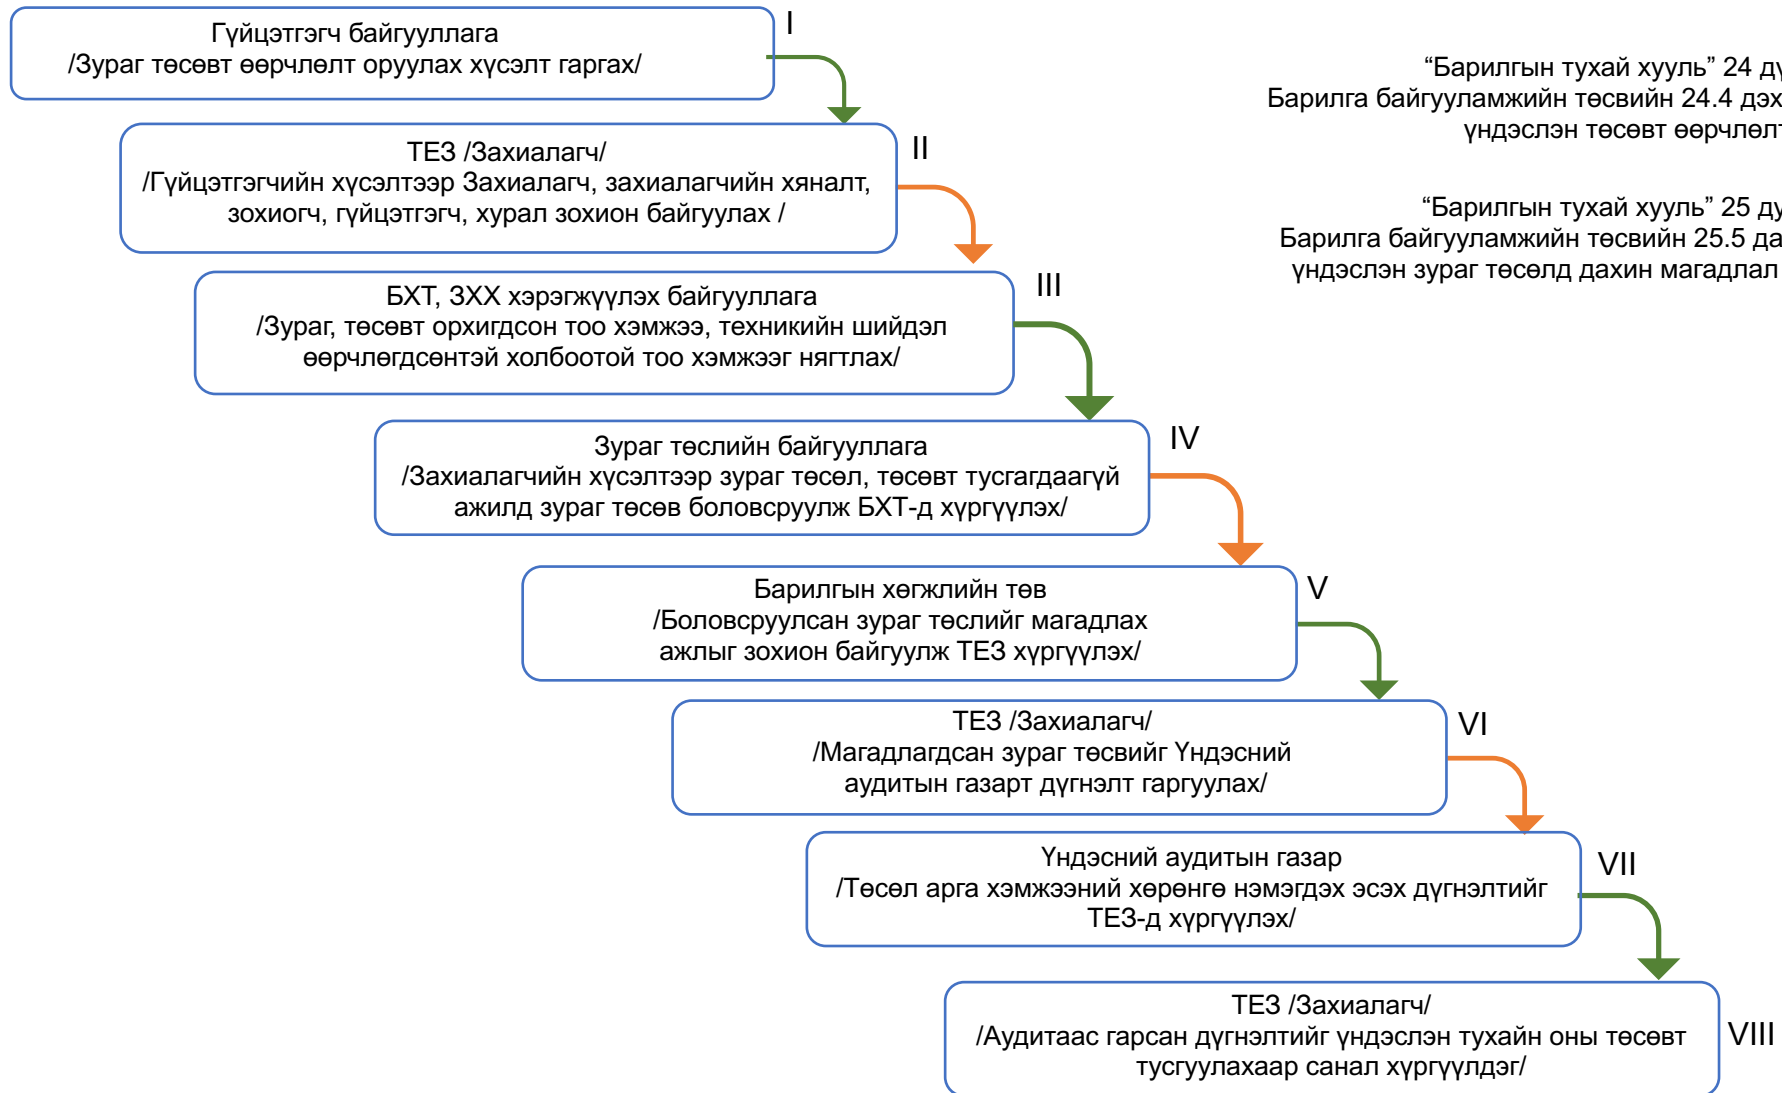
Гүйцэтгэгч байгууллага
/Зураг төсөвт өөрчлөлт оруулах хүсэлт гаргах/

I

“Барилгын тухай хууль” 24 ду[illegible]
Барилга байгууламжийн төсвийн 24.4 дэх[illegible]
үндэслэн төсөвт өөрчлөлт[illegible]

ТЕЗ /Захиалагч/
/Гүйцэтгэгчийн хүсэлтээр Захиалагч, захиалагчийн хяналт, зохиогч, гүйцэтгэгч, хурал зохион байгуулах /

II

“Барилгын тухай хууль” 25 ду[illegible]
Барилга байгууламжийн төсвийн 25.5 да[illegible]
үндэслэн зураг төсөлд дахин магадлал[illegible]

БХТ, ЗХХ хэрэгжүүлэх байгууллага
/Зураг, төсөвт орхигдсон тоо хэмжээ, техникийн шийдэл өөрчлөгдсөнтэй холбоотой тоо хэмжээг нягтлах/

III

Зураг төслийн байгууллага
/Захиалагчийн хүсэлтээр зураг төсөл, төсөвт тусгагдаагүй ажилд зураг төсөв боловсруулж БХТ-д хүргүүлэх/

IV

Барилгын хөгжлийн төв
/Боловсруулсан зураг төслийг магадлах ажлыг зохион байгуулж ТЕЗ хүргүүлэх/

V

ТЕЗ /Захиалагч/
/Магадлагдсан зураг төсвийг Үндэсний аудитын газарт дүгнэлт гаргуулах/

VI

Үндэсний аудитын газар
/Төсөл арга хэмжээний хөрөнгө нэмэгдэх эсэх дүгнэлтийг ТЕЗ-д хүргүүлэх/

VII

ТЕЗ /Захиалагч/
/Аудитаас гарсан дүгнэлтийг үндэслэн тухайн оны төсөвт тусгуулахаар санал хүргүүлдэг/

VIII